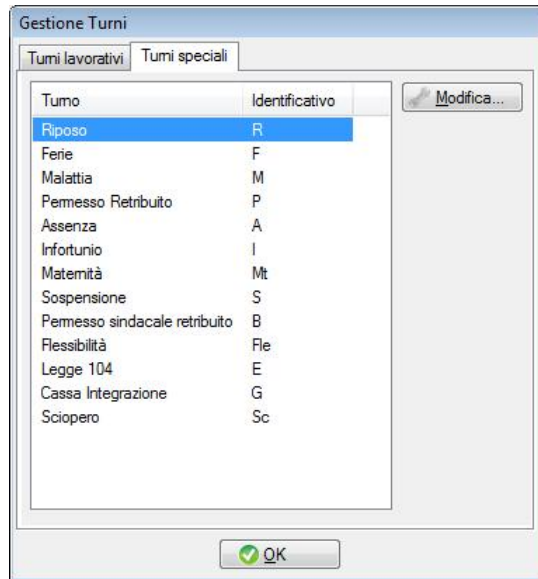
Gestione Turni

Turni lavorativi
Turni speciali

| Turno | Identificativo |
|---|---|
| Riposo | R |
| Ferie | F |
| Malattia | M |
| Permesso Retribuito | P |
| Assenza | A |
| Infortunio | I |
| Maternità | Mt |
| Sospensione | S |
| Permesso sindacale retribuito | B |
| Flessibilità | Fle |
| Legge 104 | E |
| Cassa Integrazione | G |
| Sciopero | Sc |

Modifica...

OK